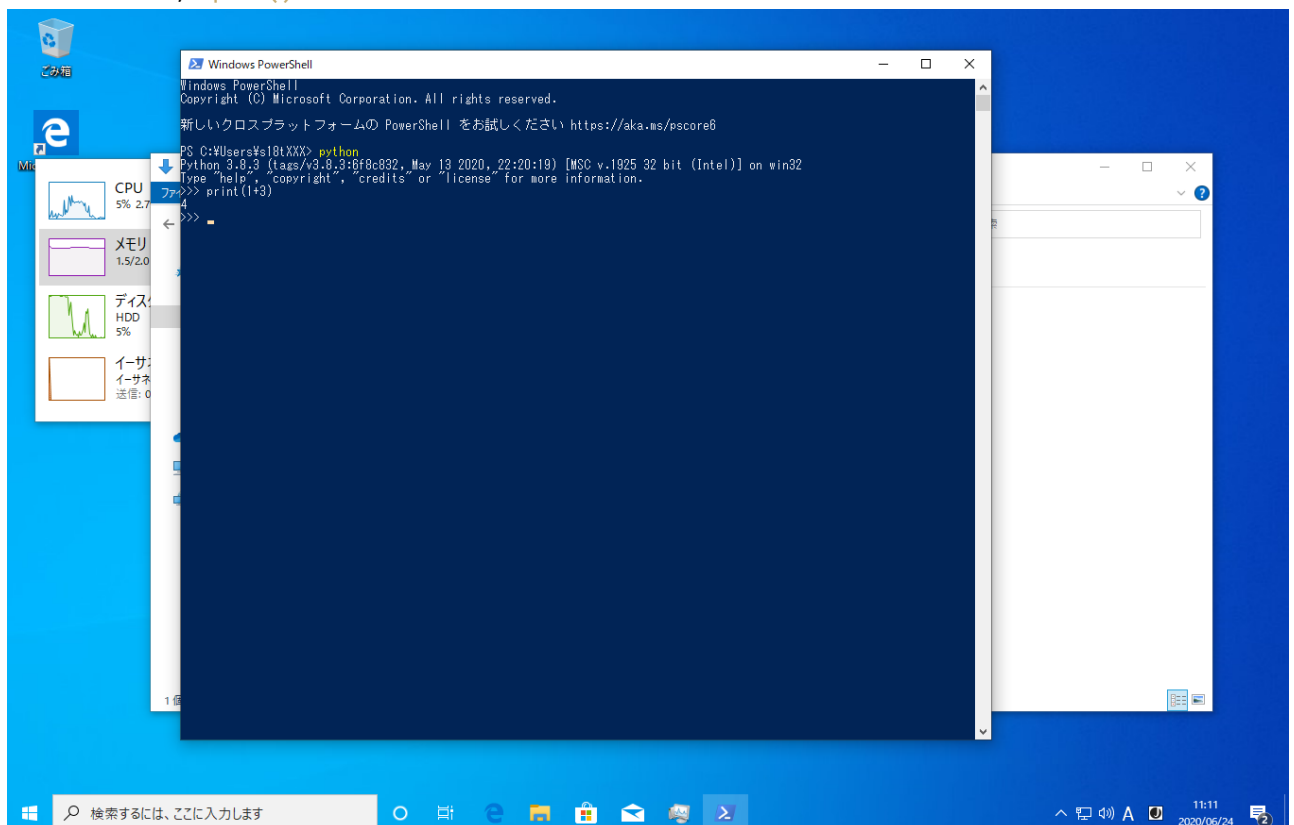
ごみ箱

Mi

CPU
5% 2.7

メモリ
1.5/2.0

ディス
HDD
5%

イーサ
イーサネ
送信: 0

ファ

1 個

Windows PowerShell

Windows PowerShell
Copyright (C) Microsoft Corporation. All rights reserved.

新しいクロスプラットフォームの PowerShell をお試しください https://aka.ms/pscore6

PS C:¥Users¥s18tXXX> python
Python 3.8.3 (tags/v3.8.3:6f8c832, May 13 2020, 22:20:19) [MSC v.1925 32 bit (Intel)] on win32
Type "help", "copyright", "credits" or "license" for more information.
>>> print(1+3)
4
>>>

検索するには、ここに入力します

A

11:11
2020/06/24

2